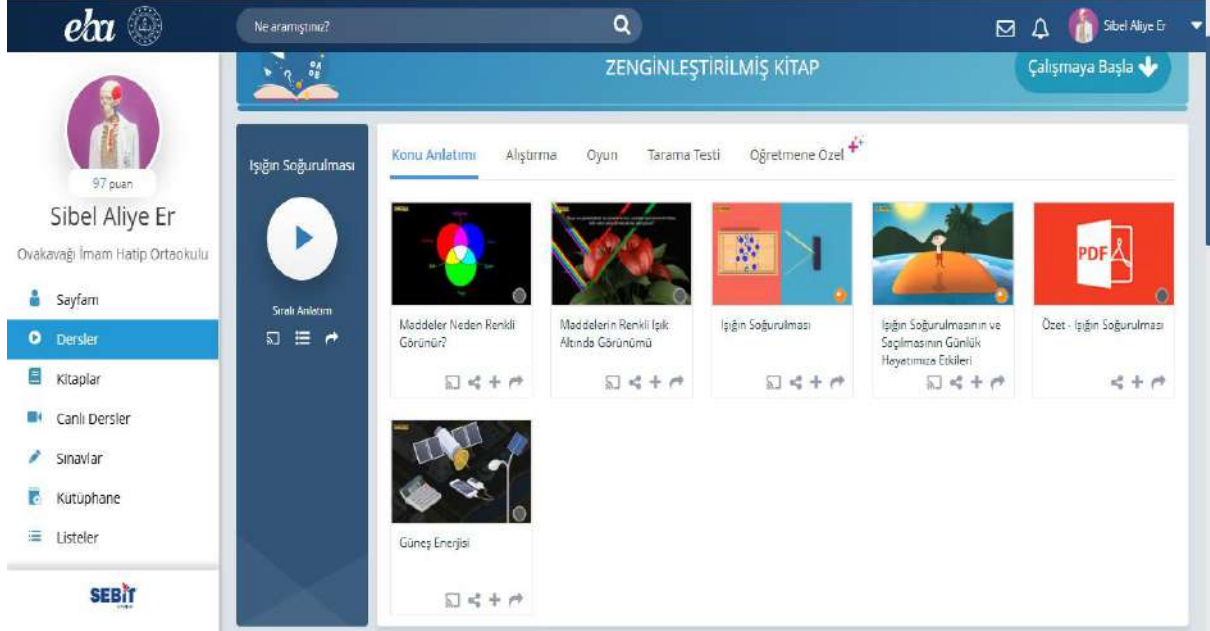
eba

Ne aramıştınız?

Sibel Aliye Er

ZENGİNLEŞTİRİLMİŞ KİTAP

Çalışmaya Başla

97 puan

Sibel Aliye Er

Ovakavağı İmam Hatip Ortaokulu

Sayfam

Dersler

Kitaplar

Canlı Dersler

Sınavlar

Kütüphane

Listeler

SEBİT

Işığın Soğurulması

Sıralı Anlatım

Konu Anlatımı

Alıştırma

Oyun

Tarama Testi

Öğretmene Özel

Maddeler Neden Renkli Görünür?

Maddelerin Renkli Işık Altında Görünümü

Işığın Soğurulması

Işığın Soğurulmasının ve Saçılmasının Günlük Hayatımıza Etkileri

PDF

Özet - Işığın Soğurulması

Güneş Enerjisi